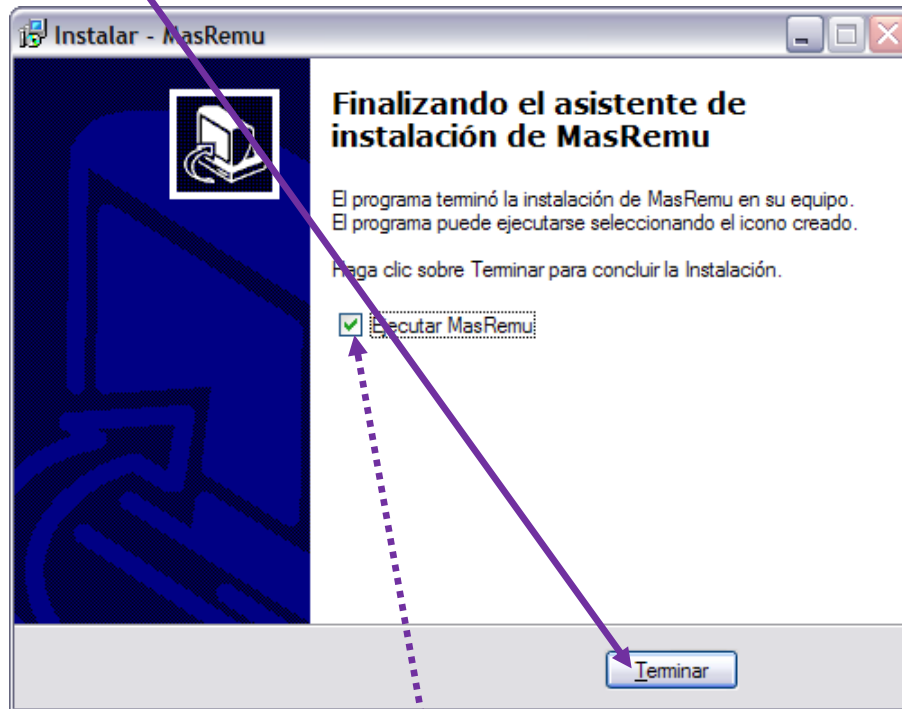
Instalar - MasRemu

Finalizando el asistente de instalación de MasRemu

El programa terminó la instalación de MasRemu en su equipo. El programa puede ejecutarse seleccionando el icono creado.

Haga clic sobre Terminar para concluir la Instalación.

Ejecutar MasRemu

Terminar